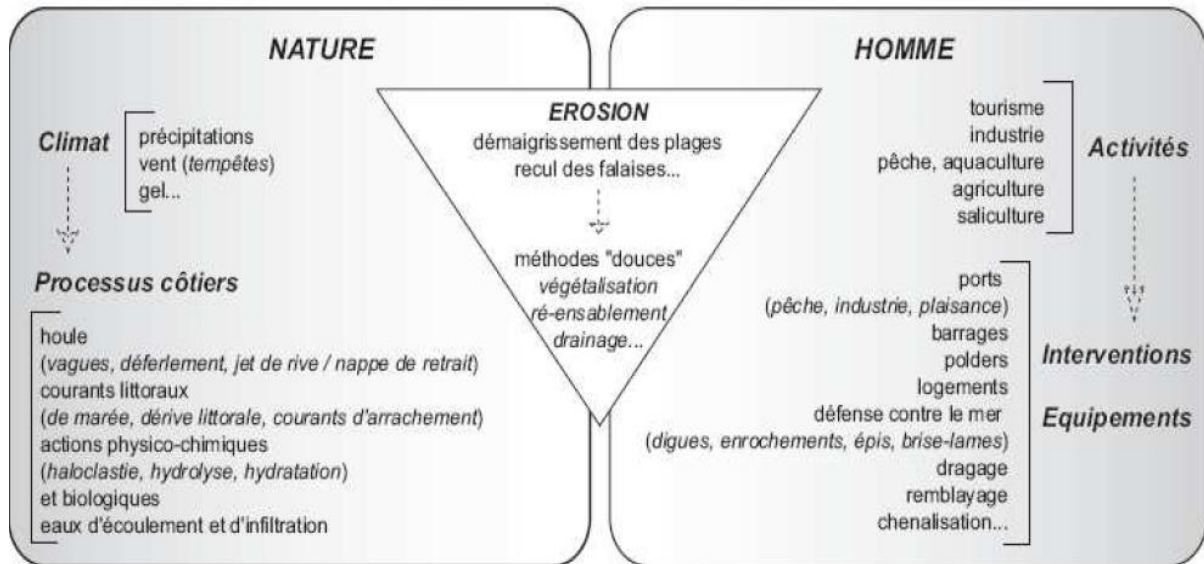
NATURE

Climat
précipitations
vent (tempêtes)
gel...

Processus côtiers

houle
(vagues, déferlement, jet de rive / nappe de retrait)
courants littoraux
(de marée, dérive littorale, courants d'arrachement)
actions physico-chimiques
(haloclastie, hydrolyse, hydratation)
et biologiques
eaux d'écoulement et d'infiltration

EROSION
démaigrissement des plages
recul des falaises...

méthodes "douces"
végétalisation
ré-ensablement
drainage...

HOMME

tourisme
industrie
pêche, aquaculture
agriculture
saliculture

Activités

ports
(pêche, industrie, plaisance)
barrages
polders
logements
défense contre le mer
(digues, enrochements, épis, brise-lames)
dragage
remblayage
chenalisation...

Interventions
Equipements